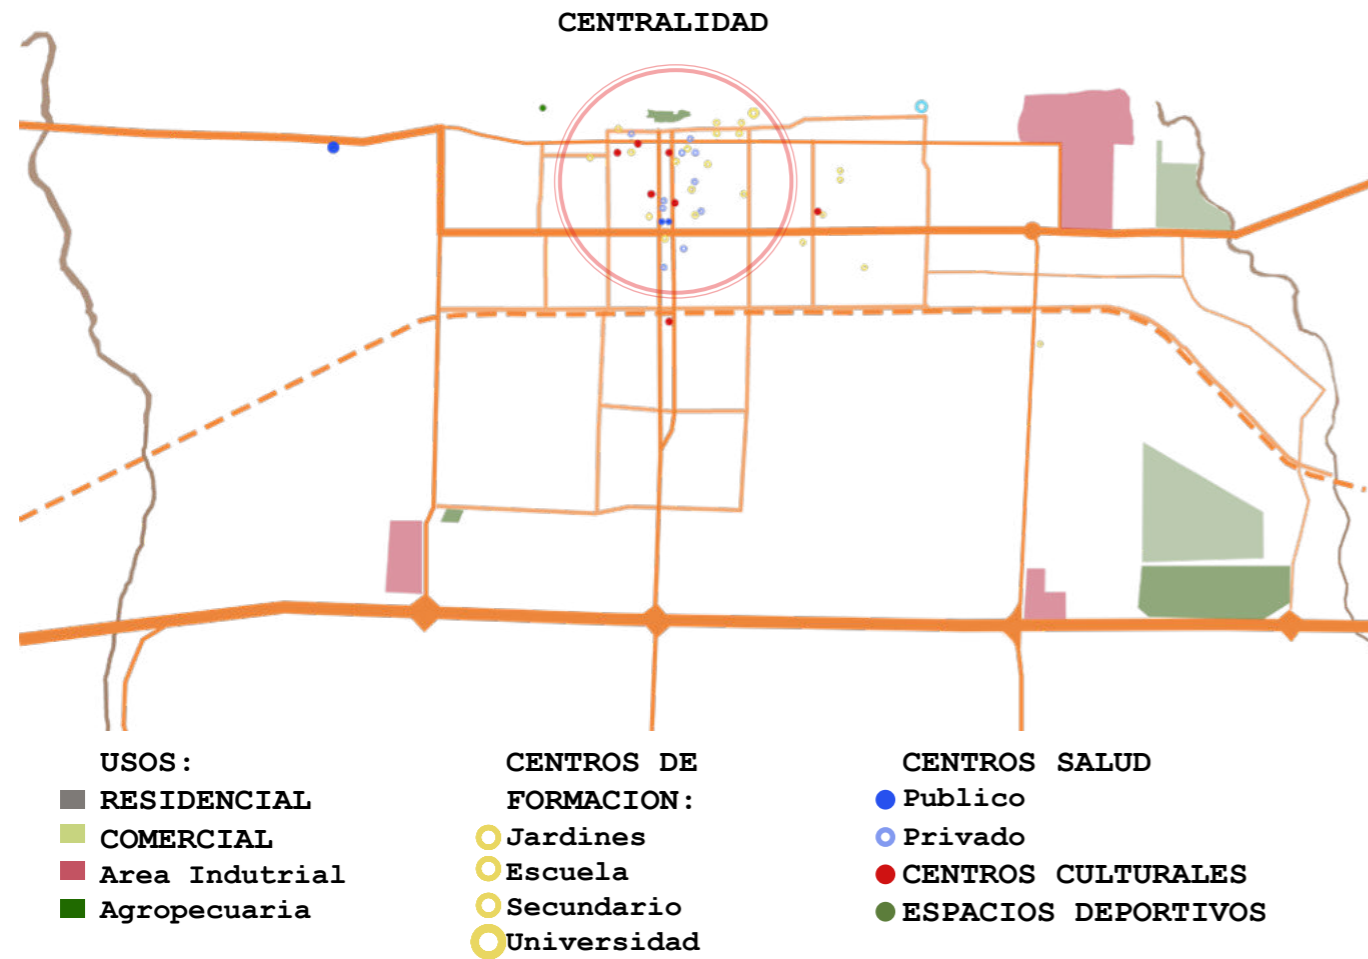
CENTRALIDAD

USOS:
RESIDENCIAL
COMERCIAL
Area Indutrial
Agropecuaria

CENTROS DE FORMACION:
Jardines
Escuela
Secundario
Universidad

CENTROS SALUD
Publico
Privado
CENTROS CULTURALES
ESPACIOS DEPORTIVOS